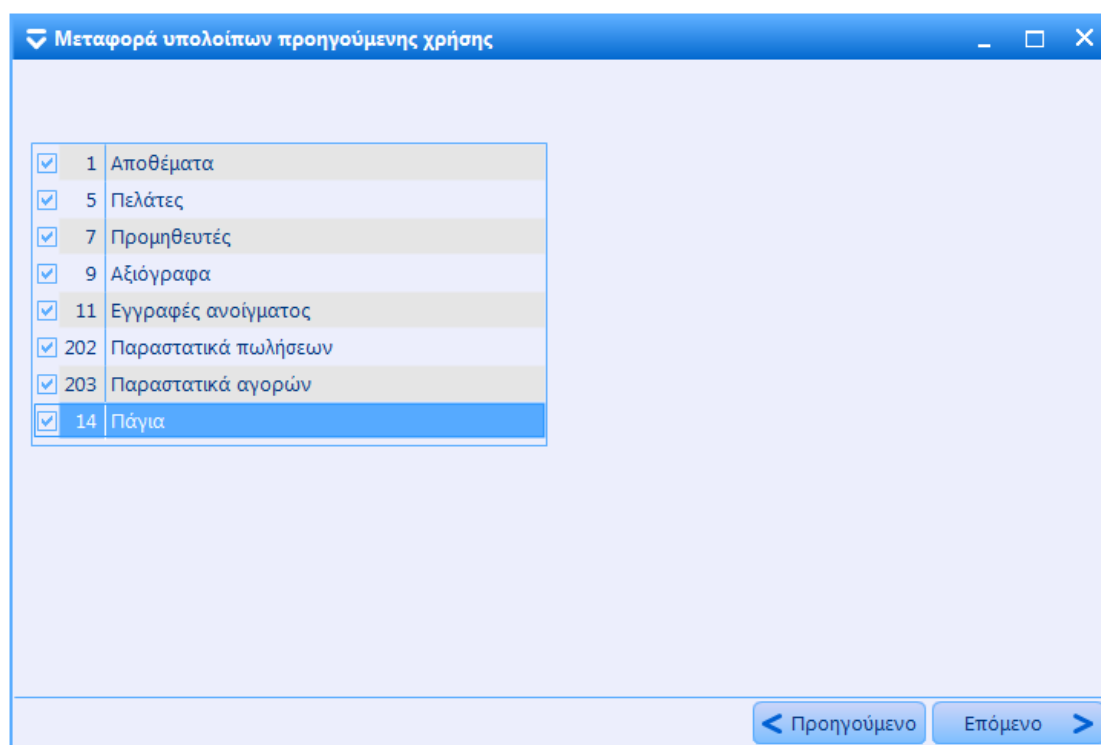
Μεταφορά υπολοίπων προηγούμενης χρήσης

| | | |
|---|---|---|
| ☑ | 1 | Αποθέματα |
| ☑ | 5 | Πελάτες |
| ☑ | 7 | Προμηθευτές |
| ☑ | 9 | Αξιόγραφα |
| ☑ | 11 | Εγγραφές ανοίγματος |
| ☑ | 202 | Παραστατικά πωλήσεων |
| ☑ | 203 | Παραστατικά αγορών |
| ☑ | 14 | Πάγια |

Προηγούμενο
Επόμενο